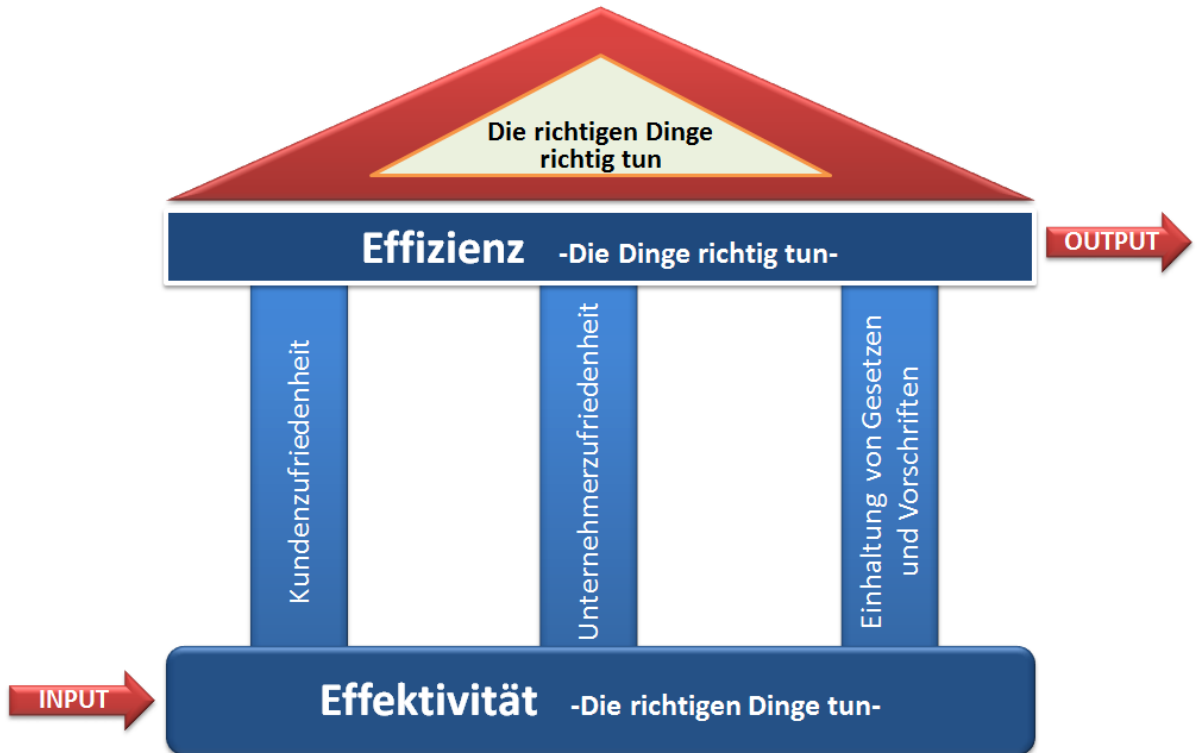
Die richtigen Dinge richtig tun

Effizienz -Die Dinge richtig tun-

OUTPUT

Kundenzufriedenheit

Unternehmerzufriedenheit

Einhaltung von Gesetzen und Vorschriften

INPUT

Effektivität -Die richtigen Dinge tun-